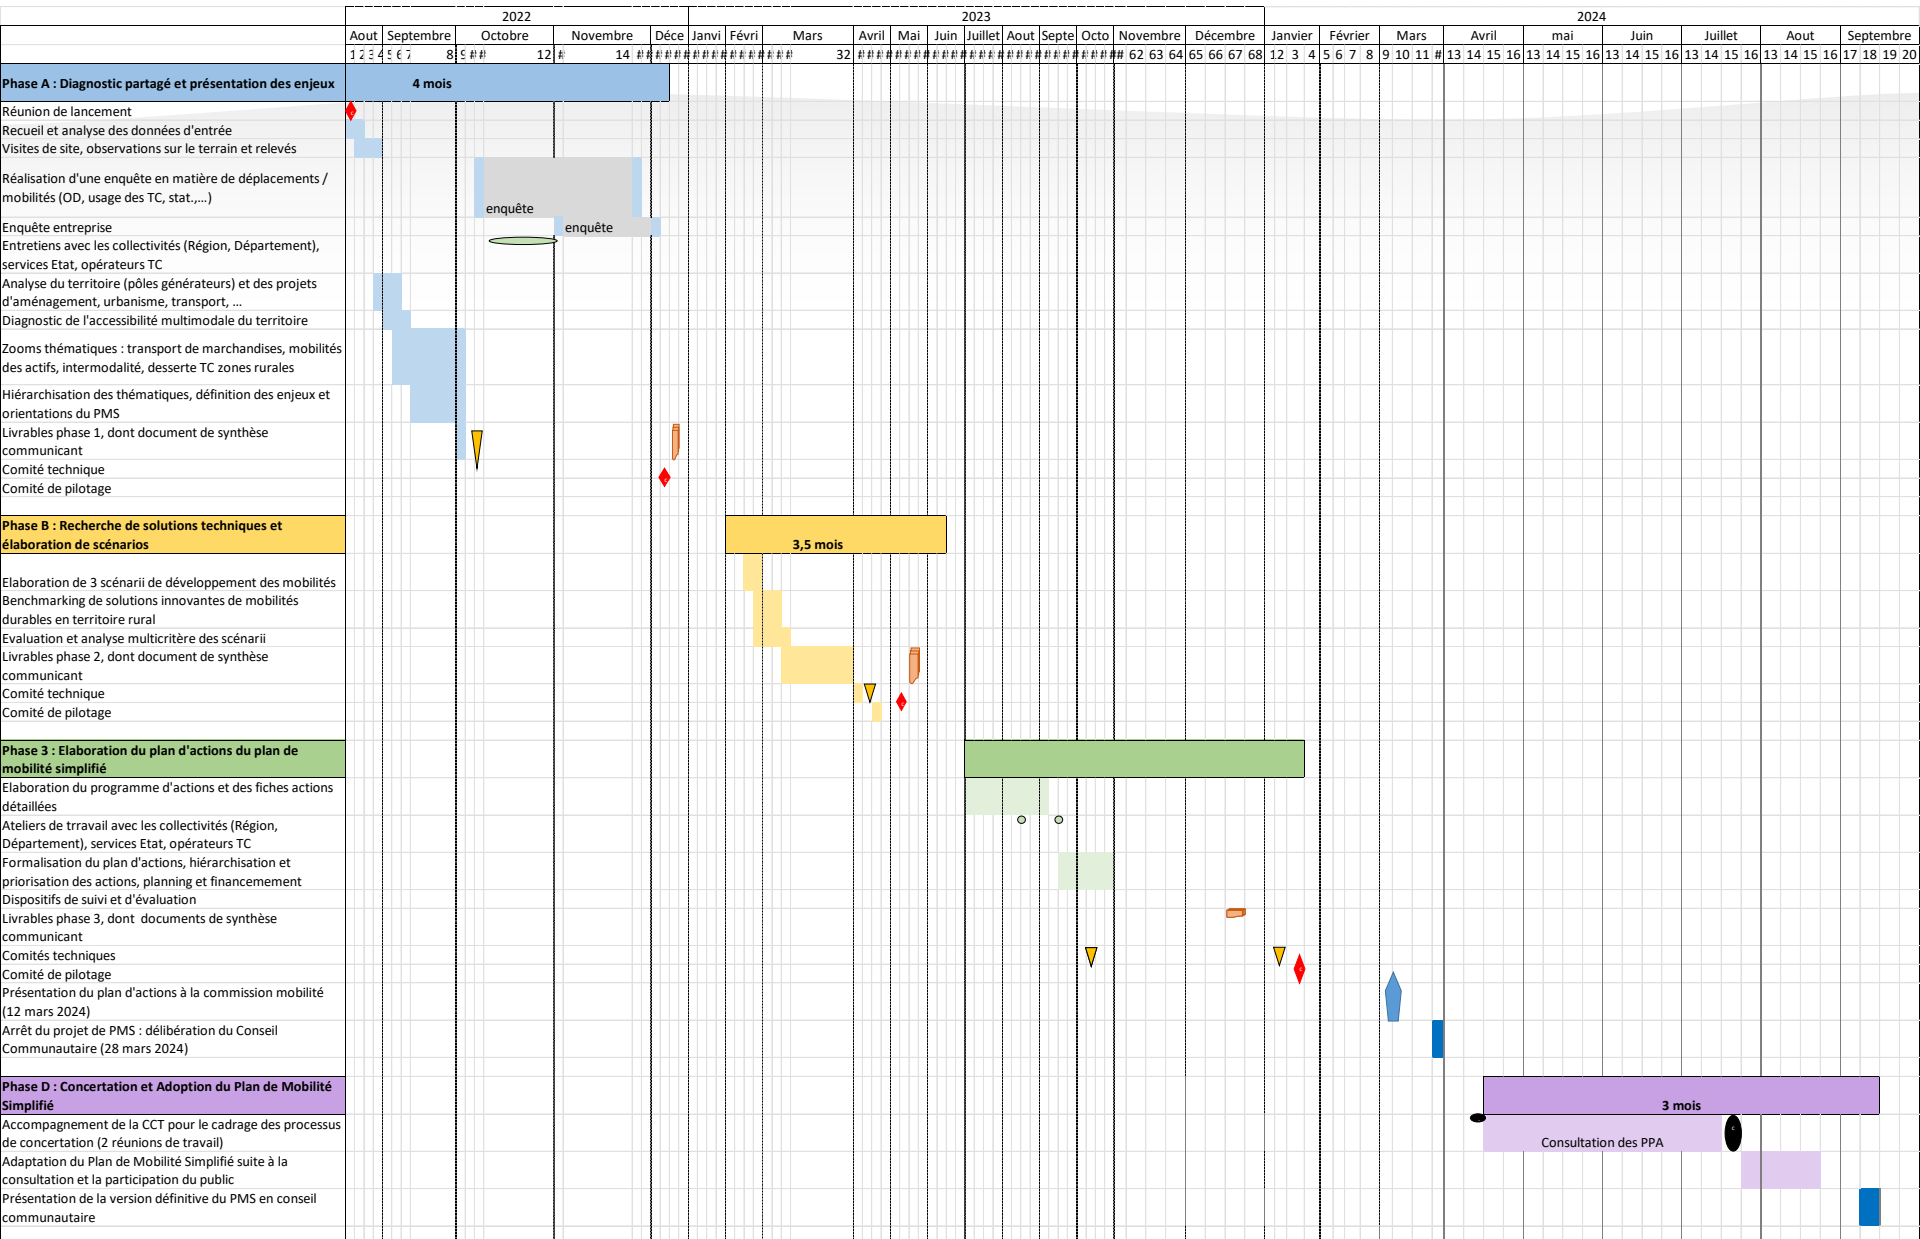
| | 2022 | 2023 | 2024 |
|---|---|---|---|
| | Aout Septembre Octobre Novembre Déce | Janvi Févri Mars Avril Mai Juin Juillet Aout Septe Octo Novembre Décembre | Janvier Février Mars Avril mai Juin Juillet Aout Septembre |
| | 1 2 3 4 5 6 7 8 9 # # 12 # 14 # # | 32 # # # 62 63 64 65 66 67 68 | 12 3 4 5 6 7 8 9 10 11 # 13 14 15 16 13 14 15 16 13 14 15 16 13 14 15 16 13 14 15 16 17 18 19 20 |

Phase A : Diagnostic partagé et présentation des enjeux

4 mois

Réunion de lancement
Recueil et analyse des données d'entrée
Visites de site, observations sur le terrain et relevés
Réalisation d'une enquête en matière de déplacements / mobilités (OD, usage des TC, stat.,...)

enquête

Enquête entreprise

enquête

Entretiens avec les collectivités (Région, Département), services Etat, opérateurs TC
Analyse du territoire (pôles générateurs) et des projets d'aménagement, urbanisme, transport, ...
Diagnostic de l'accessibilité multimodale du territoire
Zooms thématiques : transport de marchandises, mobilités des actifs, intermodalité, desserte TC zones rurales
Hiérarchisation des thématiques, définition des enjeux et orientations du PMS
Livrables phase 1, dont document de synthèse communicant
Comité technique
Comité de pilotage

Phase B : Recherche de solutions techniques et élaboration de scénarios

3,5 mois

Elaboration de 3 scénarii de développement des mobilités
Benchmarking de solutions innovantes de mobilités durables en territoire rural
Evaluation et analyse multicritère des scénarii
Livrables phase 2, dont document de synthèse communicant
Comité technique
Comité de pilotage

Phase 3 : Elaboration du plan d'actions du plan de mobilité simplifié

Elaboration du programme d'actions et des fiches actions détaillées
Ateliers de trravail avec les collectivités (Région, Département), services Etat, opérateurs TC
Formalisation du plan d'actions, hiérarchisation et priorisation des actions, planning et financement
Dispositifs de suivi et d'évaluation
Livrables phase 3, dont documents de synthèse communicant
Comités techniques
Comité de pilotage
Présentation du plan d'actions à la commission mobilité (12 mars 2024)
Arrêt du projet de PMS : délibération du Conseil Communautaire (28 mars 2024)

Phase D : Concertation et Adoption du Plan de Mobilité Simplifié

3 mois

Accompagnement de la CCT pour le cadrage des processus de concertation (2 réunions de travail)

Consultation des PPA

Adaptation du Plan de Mobilité Simplifié suite à la consultation et la participation du public
Présentation de la version définitive du PMS en conseil communautaire